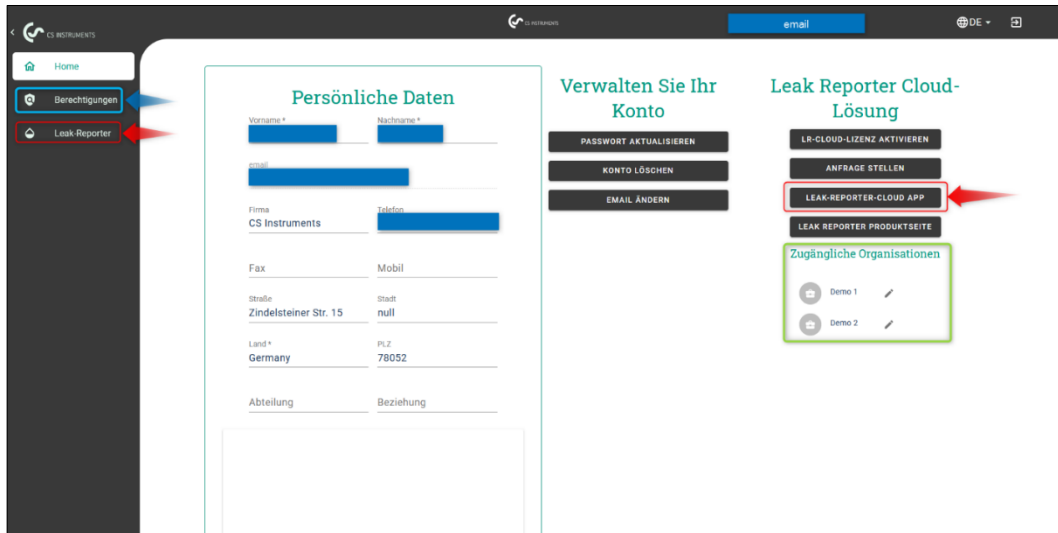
CS INSTRUMENTS

CS INSTRUMENTS

email

DE

Home

Berechtigungen

Leak-Reporter

Persönliche Daten

Vorname *

Nachname *

email

Firma
CS Instruments

Telefon

Fax

Mobil

Straße
Zindelsteiner Str. 15

Stadt
null

Land *
Germany

PLZ
78052

Abteilung

Beziehung

Verwalten Sie Ihr Konto

PASSWORT AKTUALISIEREN

KONTO LÖSCHEN

EMAIL ÄNDERN

Leak Reporter Cloud-Lösung

LR-CLOUD-LIZENZ AKTIVIEREN

ANFRAGE STELLEN

LEAK-REPORTER-CLOUD APP

LEAK REPORTER PRODUKTSEITE

Zugängliche Organisationen

Demo 1

Demo 2